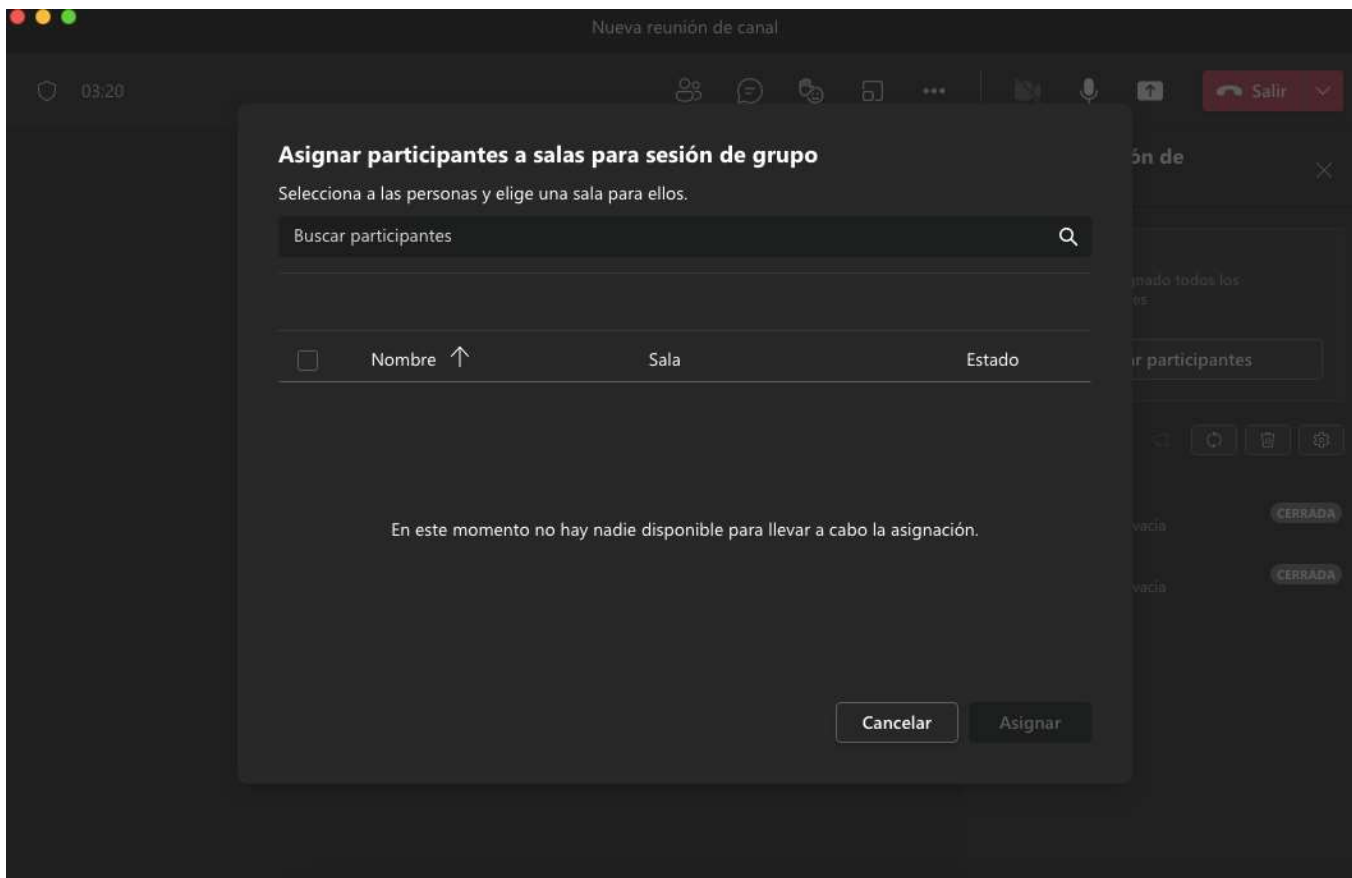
Nueva reunión de canal

03:20

Salir

Asignar participantes a salas para sesión de grupo

Selecciona a las personas y elige una sala para ellos.

Buscar participantes

| | Nombre ↑ | Sala | Estado |
|---|---|---|---|

En este momento no hay nadie disponible para llevar a cabo la asignación.

Cancelar

Asignar

ón de

nado todos los

es

r participantes

vacía

CERRADA

vacía

CERRADA